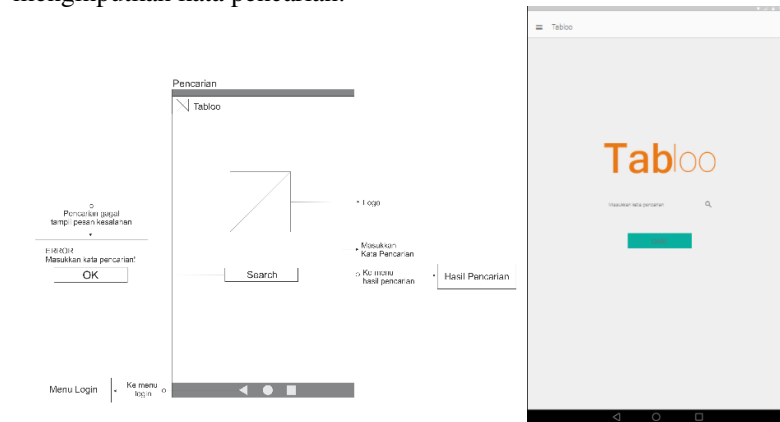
mengimputkan kata pencarian.

Pencarian

Tabloo

Pencarian gagal tampil pesan kesalahan

ERROR
Masukkan kata pencarian!
OK

Logo

Masukkan Kata Pencarian

Search

Ke menu hasil pencarian

Hasil Pencarian

Menu Login

Ke menu login

Tabloo

Tabloo

Masukkan kata pencarian

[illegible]